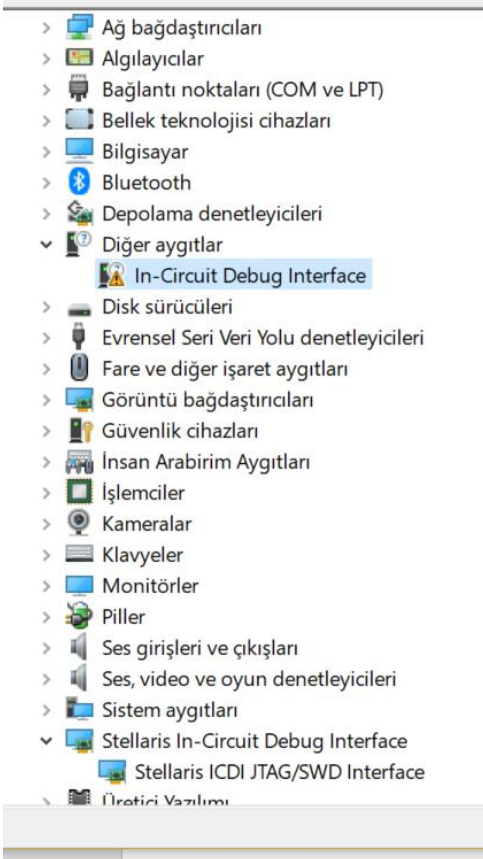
Ağ bağdaştırıcıları
Algılayıcılar
Bağlantı noktaları (COM ve LPT)
Bellek teknolojisi cihazları
Bilgisayar
Bluetooth
Depolama denetleyicileri
Diğer aygıtlar
In-Circuit Debug Interface
Disk sürücüleri
Evrensel Seri Veri Yolu denetleyicileri
Fare ve diğer işaret aygıtları
Görüntü bağdaştırıcıları
Güvenlik cihazları
İnsan Arabirim Aygıtları
İşlemciler
Kameralar
Klavyeler
Monitörler
Piller
Ses girişleri ve çıkışları
Ses, video ve oyun denetleyicileri
Sistem aygıtları
Stellaris In-Circuit Debug Interface
Stellaris ICDI JTAG/SWD Interface
Üretici Yazılımı